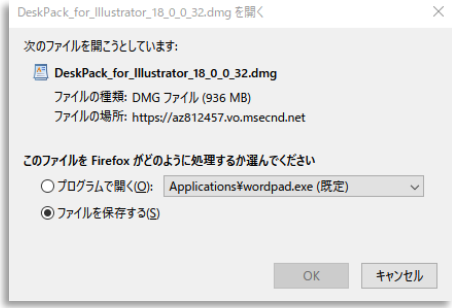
DeskPack_for_Illustrator_18_0_0_32.dmg を開く

次のファイルを開こうとしています:

DeskPack_for_Illustrator_18_0_0_32.dmg

ファイルの種類: DMG ファイル (936 MB)

ファイルの場所: https://az812457.vo.msecnd.net

このファイルを Firefox がどのように処理するか選んでください

プログラムで開く(O): Applications¥wordpad.exe (既定)

ファイルを保存する(S)

OK キャンセル